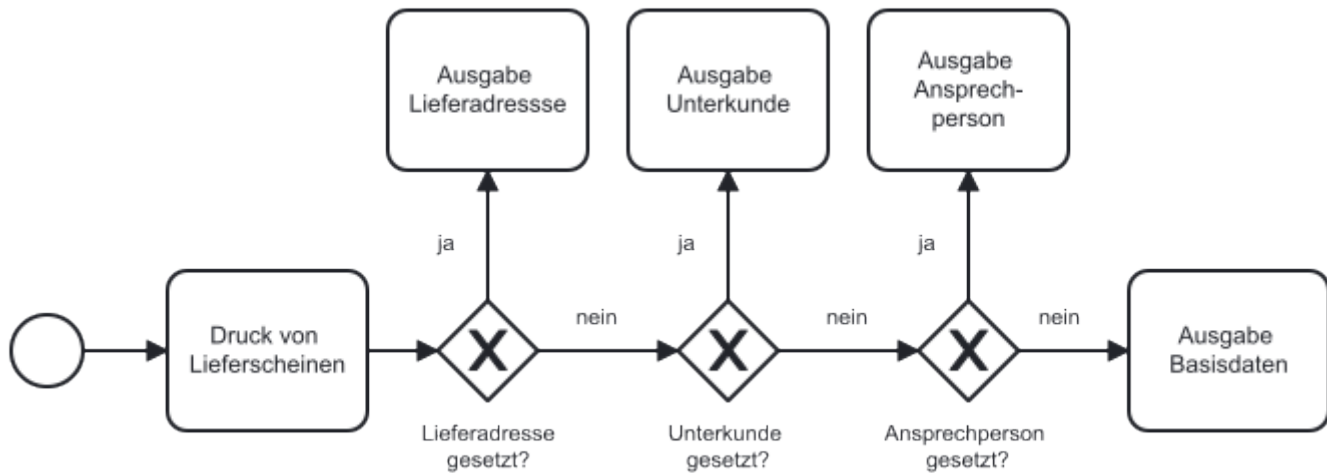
Ausgabe Lieferadressse

Ausgabe Unterkunde

Ausgabe Ansprechperson

ja

ja

ja

Druck von Lieferscheinen

X

nein

X

nein

X

nein

Ausgabe Basisdaten

Lieferadresse gesetzt?

Unterkunde gesetzt?

Ansprechperson gesetzt?